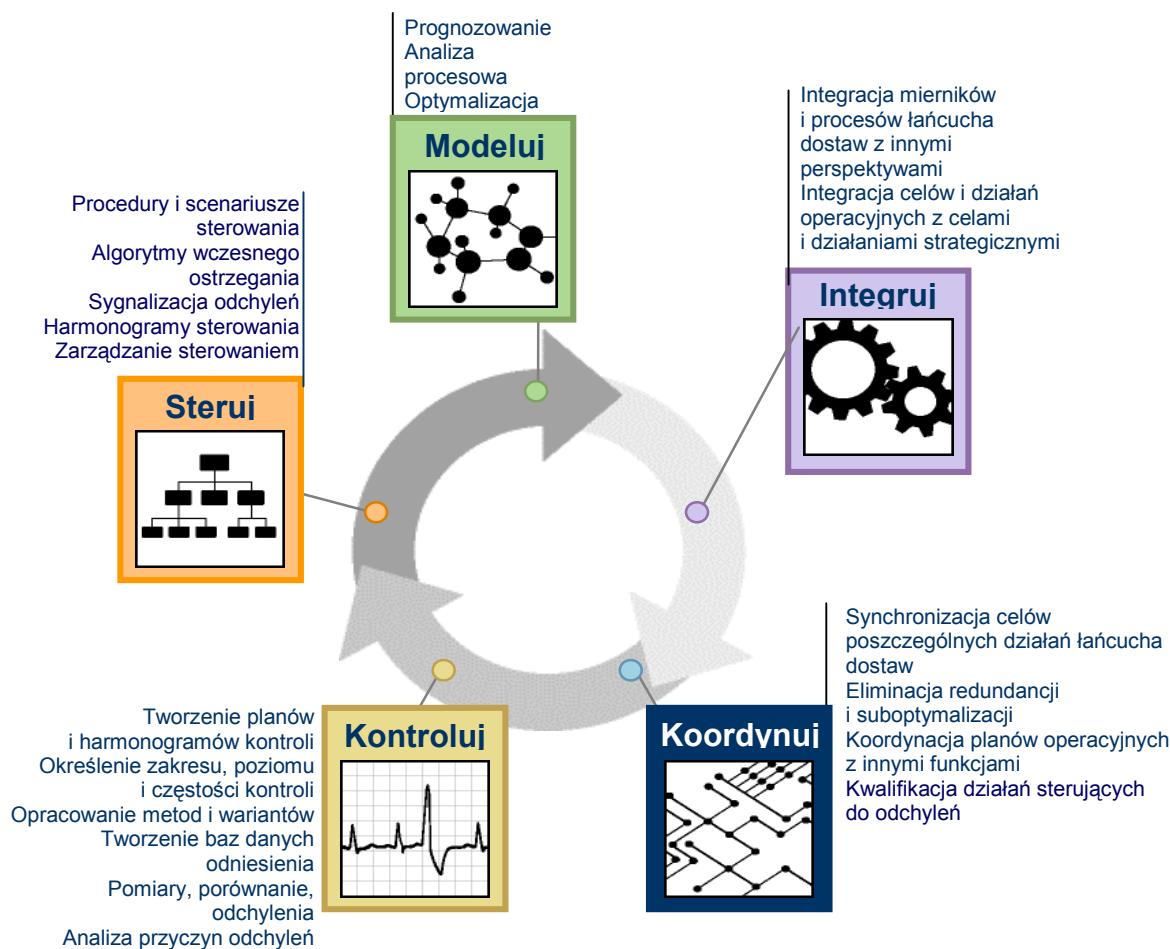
Prognozowanie
Analiza procesowa
Optymalizacja

Modeluj

Integracja mierników i procesów łańcucha dostaw z innymi perspektywami
Integracja celów i działań operacyjnych z celami i działaniami strategicznymi

Integruj

Procedury i scenariusze sterowania
Algorytmy wczesnego ostrzegania
Sygnalizacja odchyleń
Harmonogramy sterowania
Zarządzanie sterowaniem

Steruj

Synchronizacja celów poszczególnych działań łańcucha dostaw
Eliminacja redundancji i suboptymalizacji
Koordynacja planów operacyjnych z innymi funkcjami
Kwalifikacja działań sterujących do odchyleń

Koordynuj

Tworzenie planów i harmonogramów kontroli
Określenie zakresu, poziomu i częstości kontroli
Opracowanie metod i wariantów
Tworzenie baz danych odniesienia
Pomiary, porównanie, odchylenia
Analiza przyczyn odchyleń

Kontroluj